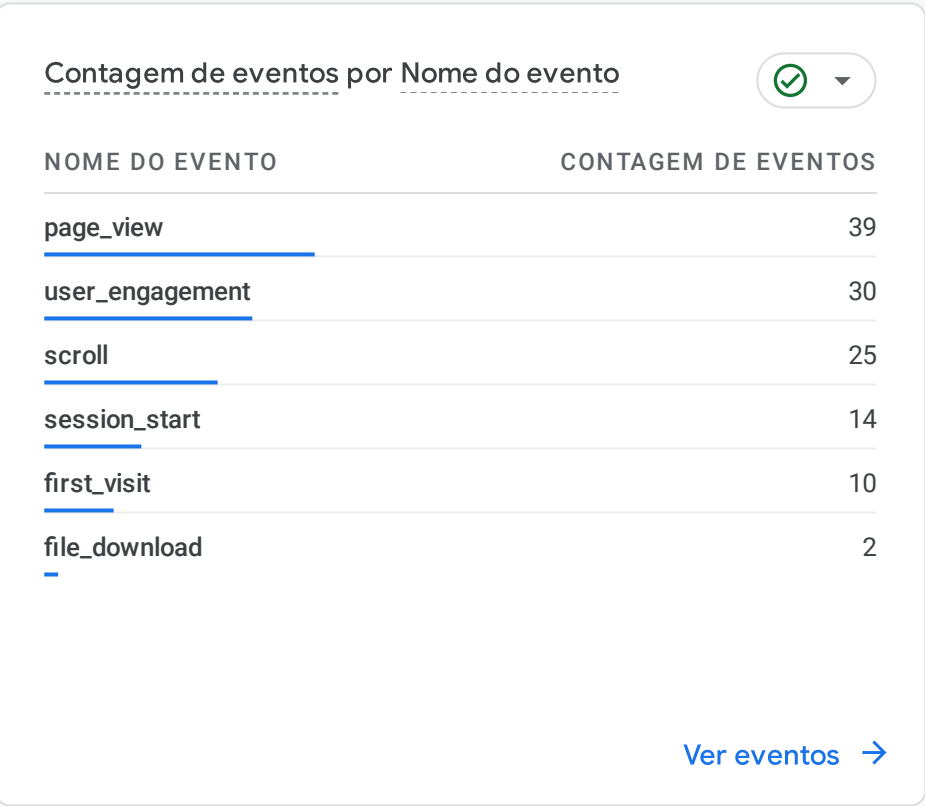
Contagem de eventos por Nome do evento

| NOME DO EVENTO | CONTAGEM DE EVENTOS |
|---|---|
| page_view | 39 |
| user_engagement | 30 |
| scroll | 25 |
| session_start | 14 |
| first_visit | 10 |
| file_download | 2 |

Ver eventos →